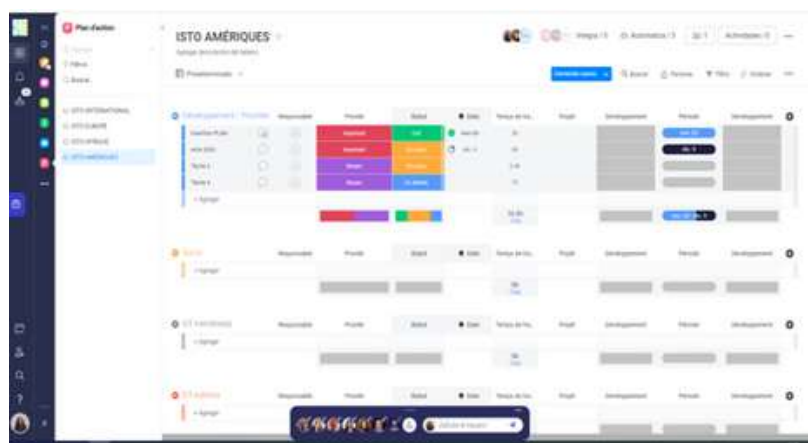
Plan d'action

ISTO AMÉRIQUES

Fonctionnement

ISTO INTERNATIONAL
ISTO EUROPE
ISTO AFRIQUE
ISTO AMÉRIQUES

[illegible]

Responsable
Priorité
Statut
Développement
Période
Développement

+ Ajouter

Responsable
Priorité
Statut
Développement
Période
Développement

+ Ajouter

Responsable
Priorité
Statut
Développement
Période
Développement

+ Ajouter